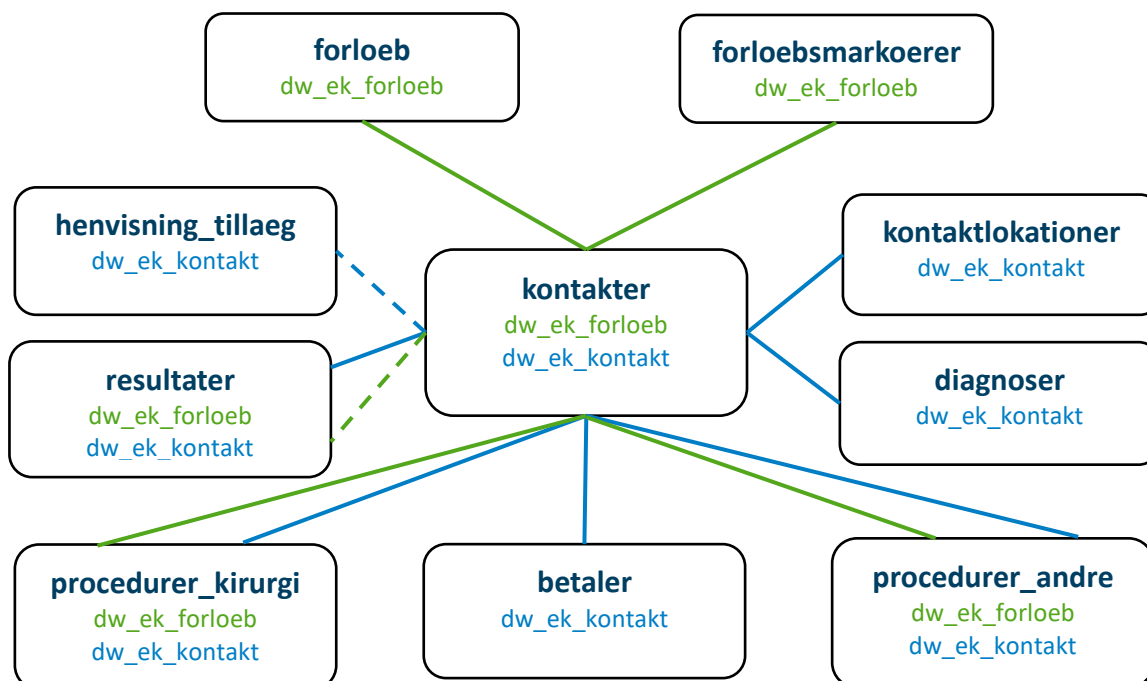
forloeb
dw_ek_forloeb

forloebsmarkoerer
dw_ek_forloeb

henvisning_tillaeg
dw_ek_kontakt

kontakter
dw_ek_forloeb
dw_ek_kontakt

kontaktlokationer
dw_ek_kontakt

resultater
dw_ek_forloeb
dw_ek_kontakt

diagnoser
dw_ek_kontakt

procedurer_kirurgi
dw_ek_forloeb
dw_ek_kontakt

betaler
dw_ek_kontakt

procedurer_andre
dw_ek_forloeb
dw_ek_kontakt